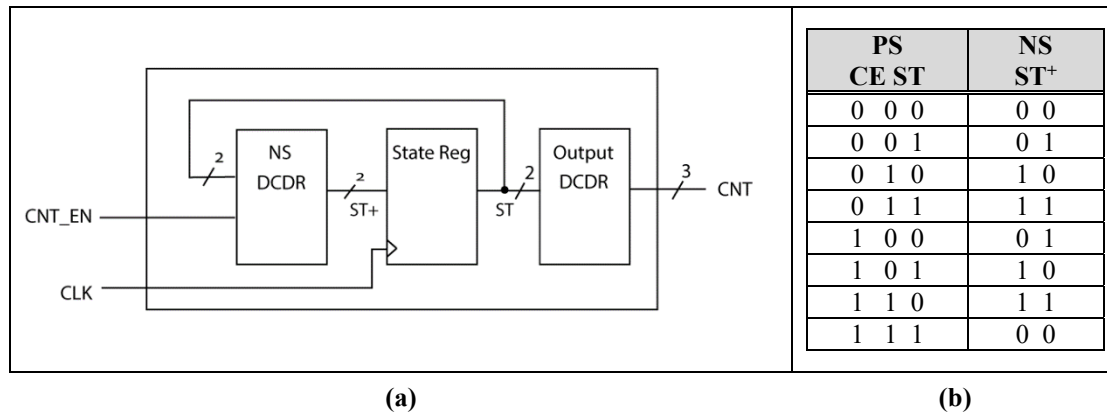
2

NS
DCDR

2

ST+

State Reg

2

ST

Output
DCDR

3

CNT

CNT_EN

CLK

| PS<br>CE ST | NS<br>ST$^+$ |
|---|---|
| 0 0 0 | 0 0 |
| 0 0 1 | 0 1 |
| 0 1 0 | 1 0 |
| 0 1 1 | 1 1 |
| 1 0 0 | 0 1 |
| 1 0 1 | 1 0 |
| 1 1 0 | 1 1 |
| 1 1 1 | 0 0 |

(a)

(b)